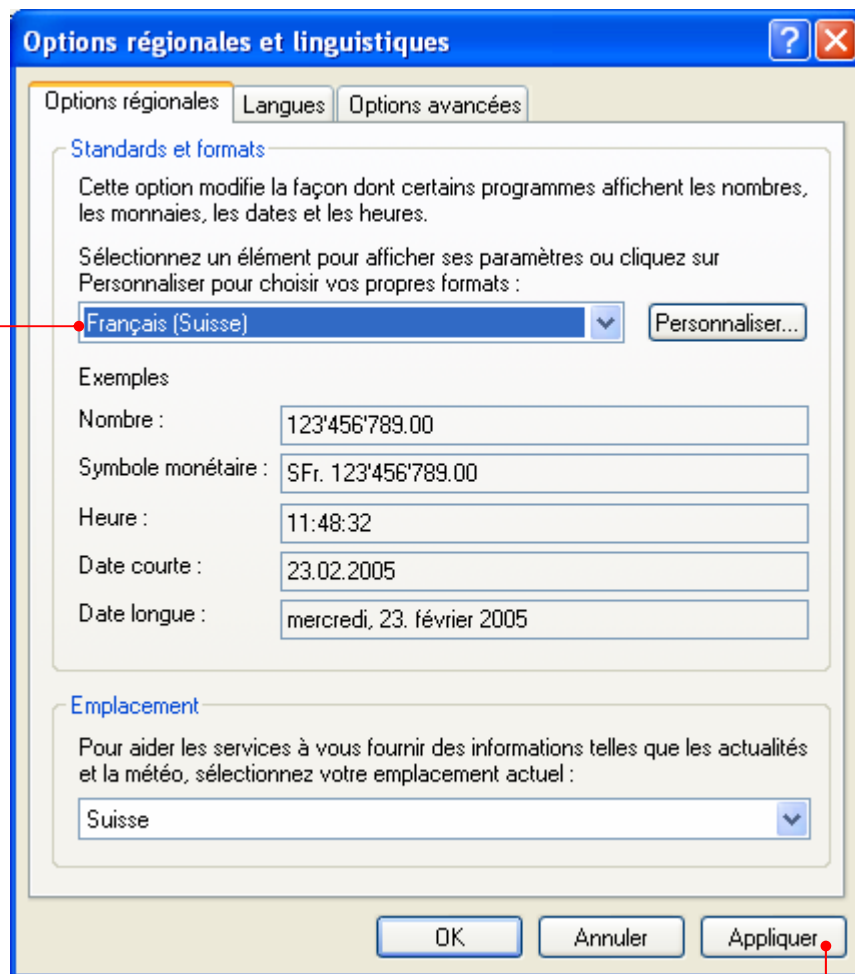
Options régionales et linguistiques

? X

Options régionales | Langues | Options avancées

Standards et formats

Cette option modifie la façon dont certains programmes affichent les nombres, les monnaies, les dates et les heures.

Sélectionnez un élément pour afficher ses paramètres ou cliquez sur Personnaliser pour choisir vos propres formats :

Français (Suisse)

Personnaliser...

Exemples

| | |
|---|---|
| Nombre : | 123'456'789.00 |
| Symbole monétaire : | SFr. 123'456'789.00 |
| Heure : | 11:48:32 |
| Date courte : | 23.02.2005 |
| Date longue : | mercredi, 23. février 2005 |

Emplacement

Pour aider les services à vous fournir des informations telles que les actualités et la météo, sélectionnez votre emplacement actuel :

Suisse

OK | Annuler | Appliquer